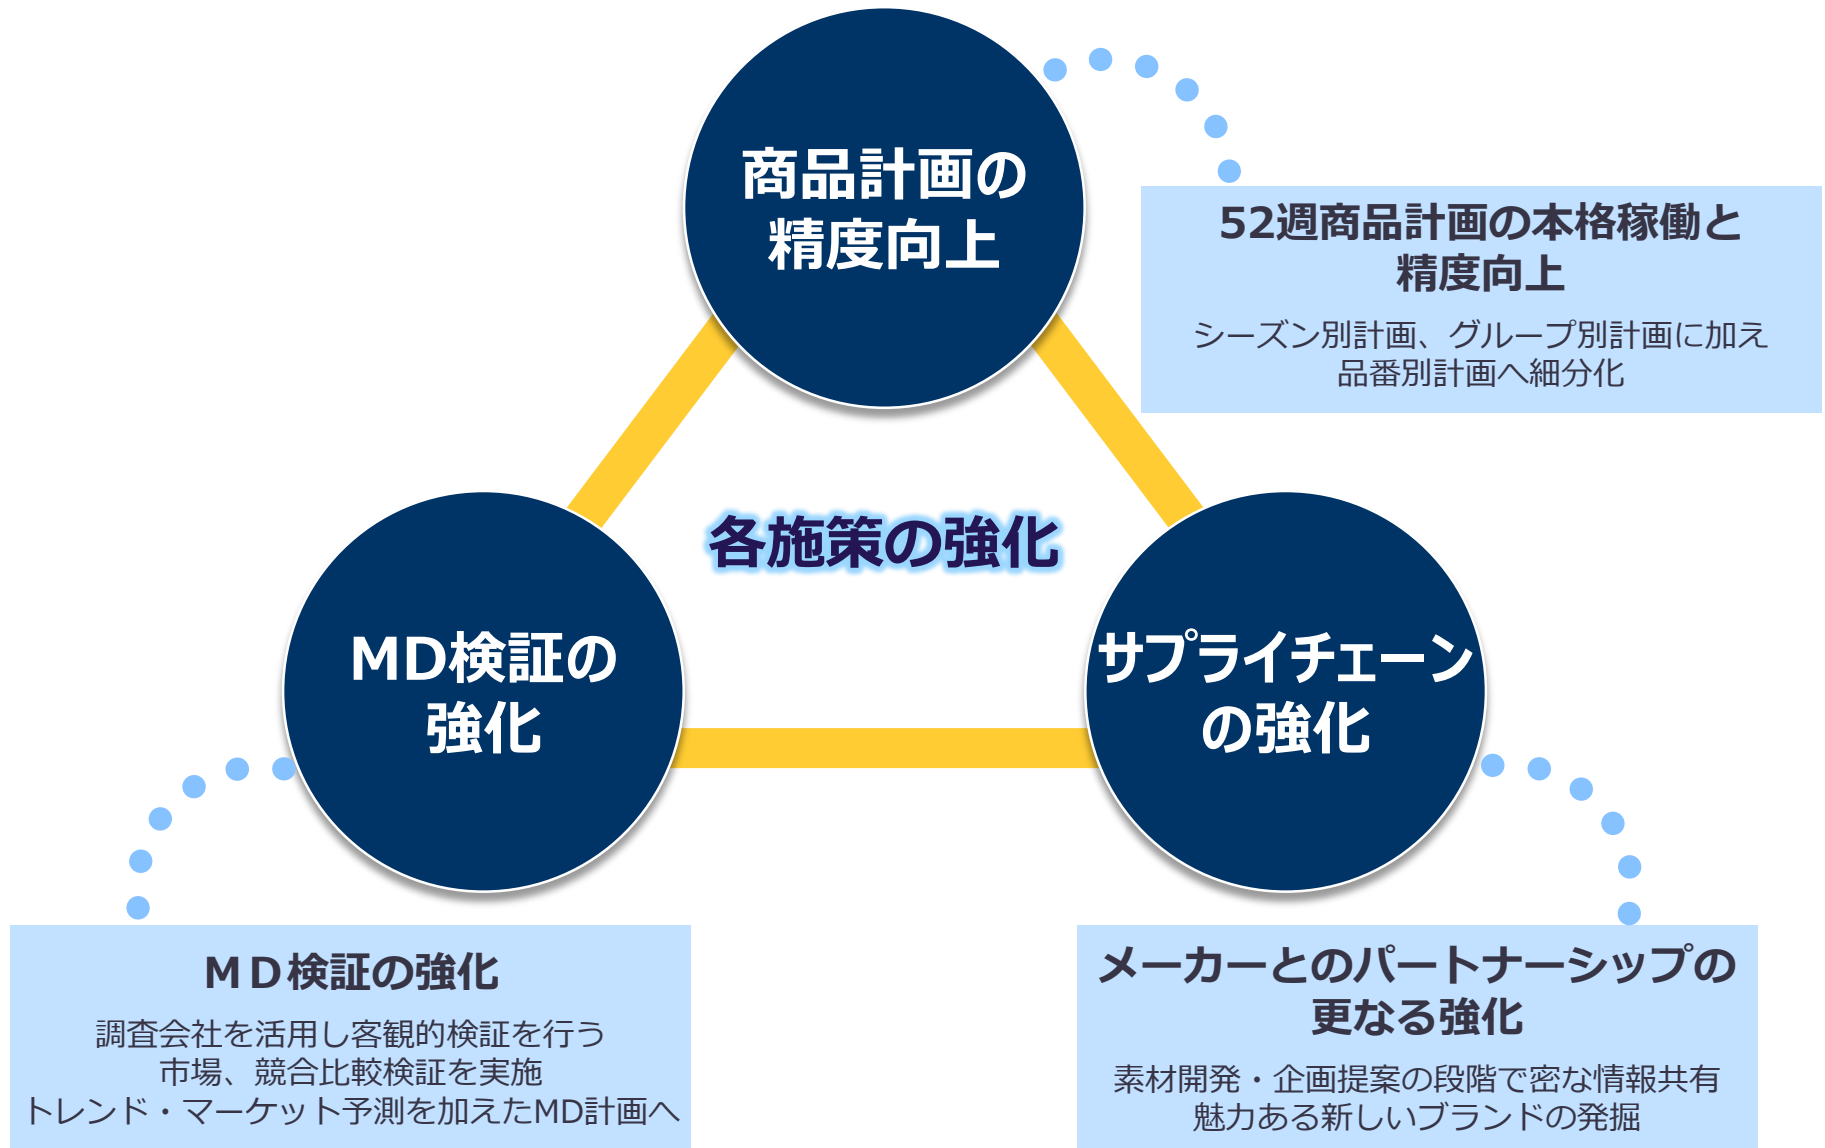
商品計画の精度向上

52週商品計画の本格稼働と精度向上

シーズン別計画、グループ別計画に加え
品番別計画へ細分化

各施策の強化

MD検証の強化

サプライチェーンの強化

ＭＤ検証の強化

調査会社を活用し客観的検証を行う
市場、競合比較検証を実施
トレンド・マーケット予測を加えたMD計画へ

メーカーとのパートナーシップの更なる強化

素材開発・企画提案の段階で密な情報共有
魅力ある新しいブランドの発掘